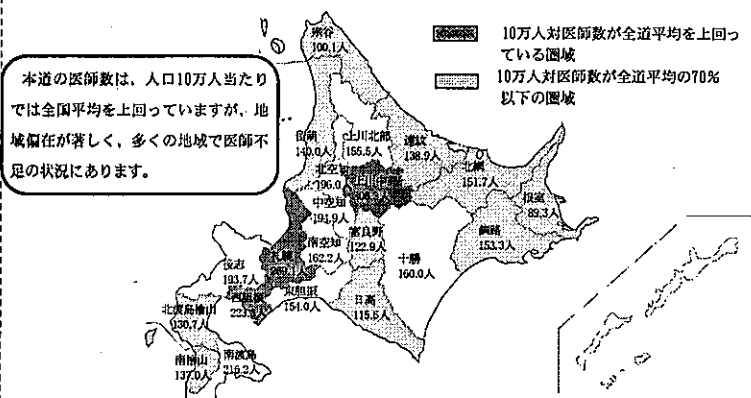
10万人対医師数が全道平均を上回っている圏域

10万人対医師数が全道平均の70%以下の圏域

本道の医師数は、人口10万人当たりでは全国平均を上回っていますが、地域偏在が著しく、多くの地域で医師不足の状況にあります。

宗谷
100.1人

留萌
140.0人

上川北部
155.5人

遠紋
138.9人

北空知
196.0人

上川中部
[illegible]

オホーツク
151.7人

中空知
194.9人

根室
89.3人

富良野
122.9人

南空知
162.2人

札幌
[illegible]

十勝
160.0人

釧路
153.3人

後志
193.7人

西胆振
223.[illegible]

東胆振
154.0人

日高
115.5人

北渡島檜山
130.7人

南檜山
137.0人

南渡島
216.2人